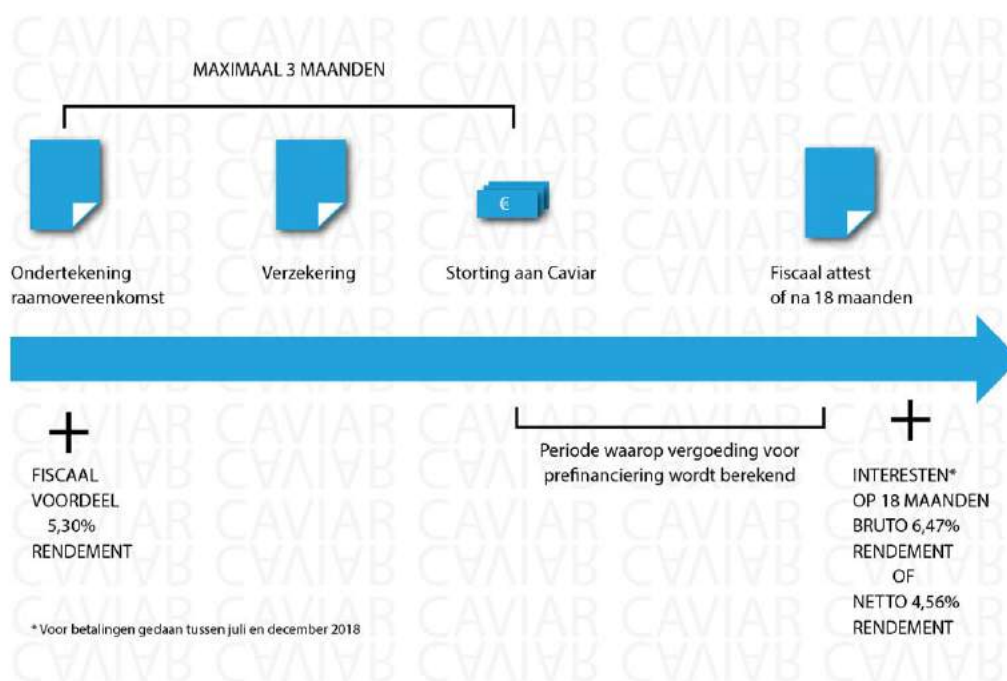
MAXIMAAL 3 MAANDEN

€

Ondertekening raamovereenkomst

Verzekering

Storting aan Caviar

Fiscaal attest of na 18 maanden

+

FISCAAL VOORDEEL 5,30% RENDEMENT

Periode waarop vergoeding voor prefinanciering wordt berekend

+

INTERESTEN* OP 18 MAANDEN BRUTO 6,47% RENDEMENT OF NETTO 4,56% RENDEMENT

* Voor betalingen gedaan tussen juli en december 2018